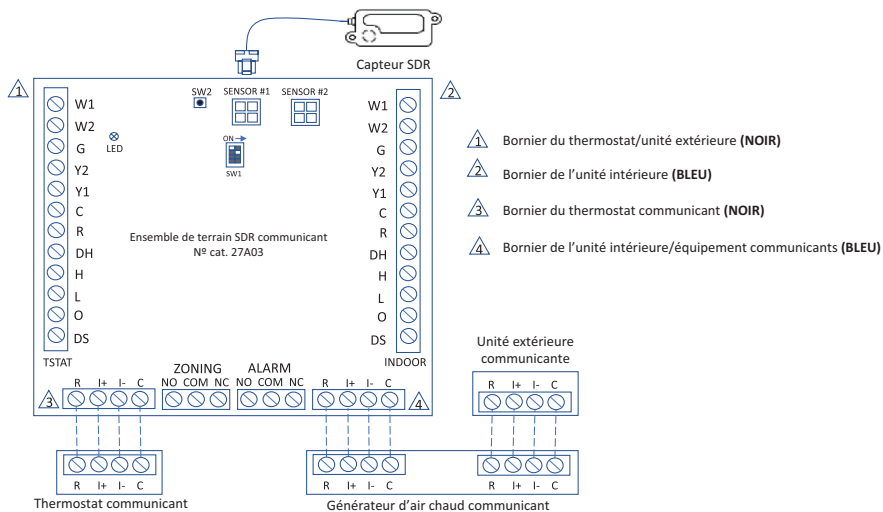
Capteur SDR

1

SW2

SENSOR #1

SENSOR #2

2

W1
W2
G
Y2
Y1
C
R
DH
H
L
O
DS

LED

ON

SW1

Ensemble de terrain SDR communicant
Nº cat. 27A03

W1
W2
G
Y2
Y1
C
R
DH
H
L
O
DS

TSTAT

INDOOR

1 Bornier du thermostat/unité extérieure **(NOIR)**

2 Bornier de l'unité intérieure **(BLEU)**

3 Bornier du thermostat communicant **(NOIR)**

4 Bornier de l'unité intérieure/équipement communicants **(BLEU)**

ZONING

ALARM

R I+ I- C

NO COM NC

NO COM NC

R I+ I- C

3

4

Unité extérieure communicante

R I+ I- C

R I+ I- C

Thermostat communicant

R I+ I- C

R I+ I- C

Générateur d'air chaud communicant